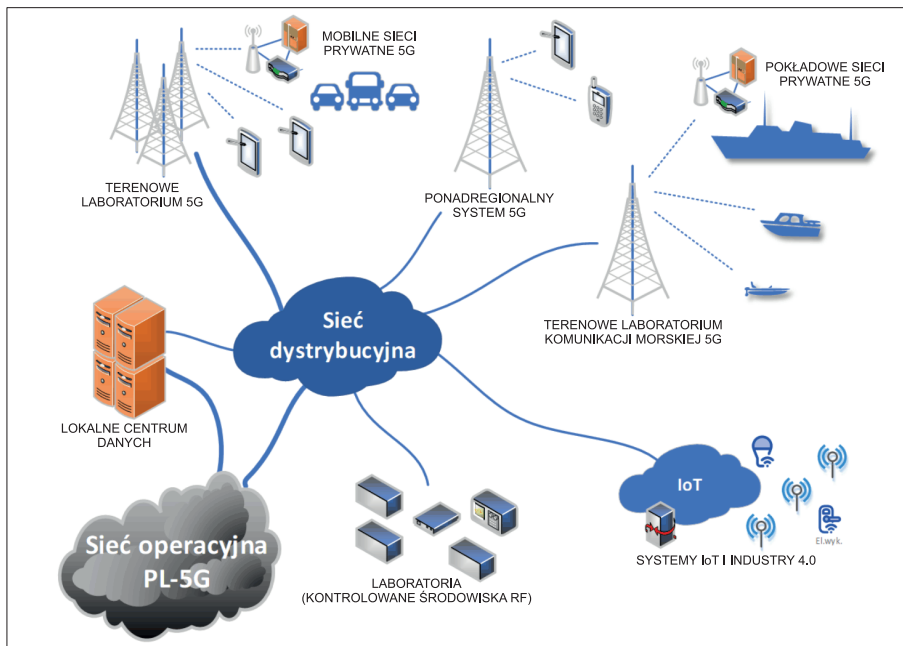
MOBILNE SIECI PRYWATNE 5G

TERENOWE LABORATORIUM 5G

PONADREGIONALNY SYSTEM 5G

POKŁADOWE SIECI PRYWATNE 5G

TERENOWE LABORATORIUM KOMUNIKACJI MORSKIEJ 5G

Sieć dystrybucyjna

LOKALNE CENTRUM DANYCH

Sieć operacyjna PL-5G

LABORATORIA (KONTROLOWANE ŚRODOWISKA RF)

IoT

El.wyk.

SYSTEMY IoT I INDUSTRY 4.0